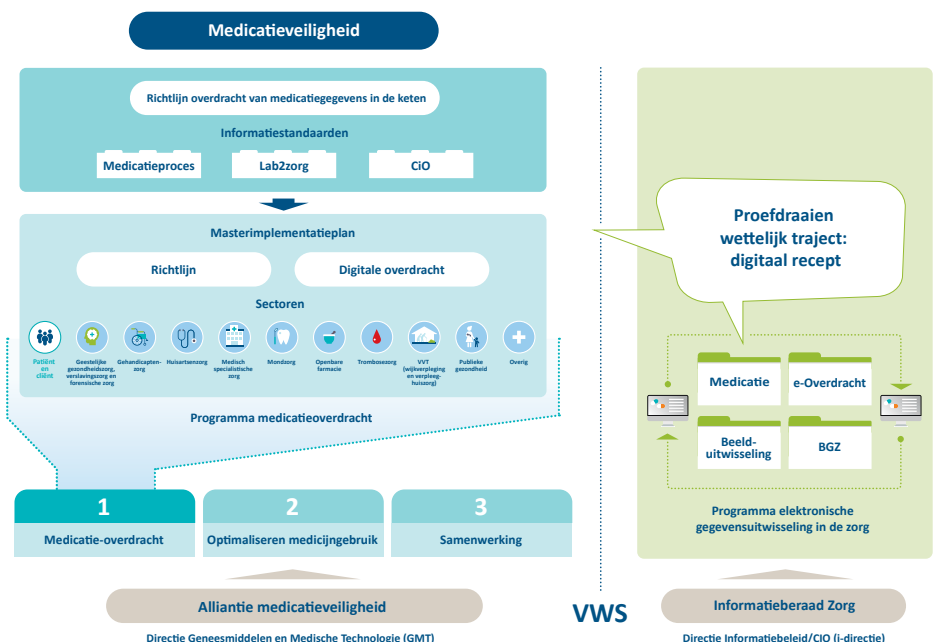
Medicatieveiligheid

Richtlijn overdracht van medicatiegegevens in de keten

Informatiestandaarden

Medicatieproces

Lab2zorg

CiO

Masterimplementatieplan

Richtlijn

Digitale overdracht

Sectoren

Patiënt en cliënt

Geestelijke gezondheidszorg, verslavingszorg en forensische zorg

Gehandicaptenzorg

Huisartsenzorg

Medisch specialistische zorg

Mondzorg

Openbare farmacie

Trombosezorg

VVT (wijkverpleging en verpleeghuiszorg)

Publieke gezondheid

Overig

Programma medicatieoverdracht

1
Medicatie-overdracht

2
Optimaliseren medicijngebruik

3
Samenwerking

Alliantie medicatieveiligheid

Directie Geneesmiddelen en Medische Technologie (GMT)

VWS

Proefdraaien wettelijk traject: digitaal recept

Medicatie

e-Overdracht

Beeld-uitwisseling

BGZ

Programma elektronische gegevensuitwisseling in de zorg

Informatieberaad Zorg

Directie Informatiebeleid/CIO (i-directie)